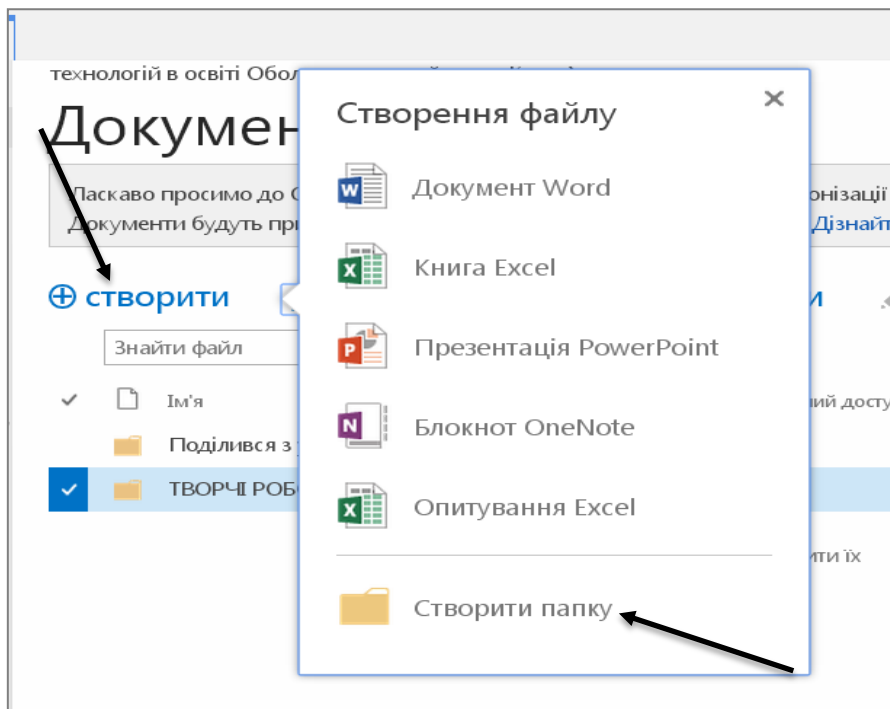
технологій в освіті Оболо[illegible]

Докумен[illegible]

Ласкаво просимо до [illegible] онізаці
Документи будуть при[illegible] Дізнай

⊕ створити

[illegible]и

Знайти файл

Ім'я

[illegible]ий досту

Поділився з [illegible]

ТВОРЧІ РОБО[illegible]

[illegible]ити їх

Створення файлу

×

Документ Word

Книга Excel

Презентація PowerPoint

Блокнот OneNote

Опитування Excel

Створити папку